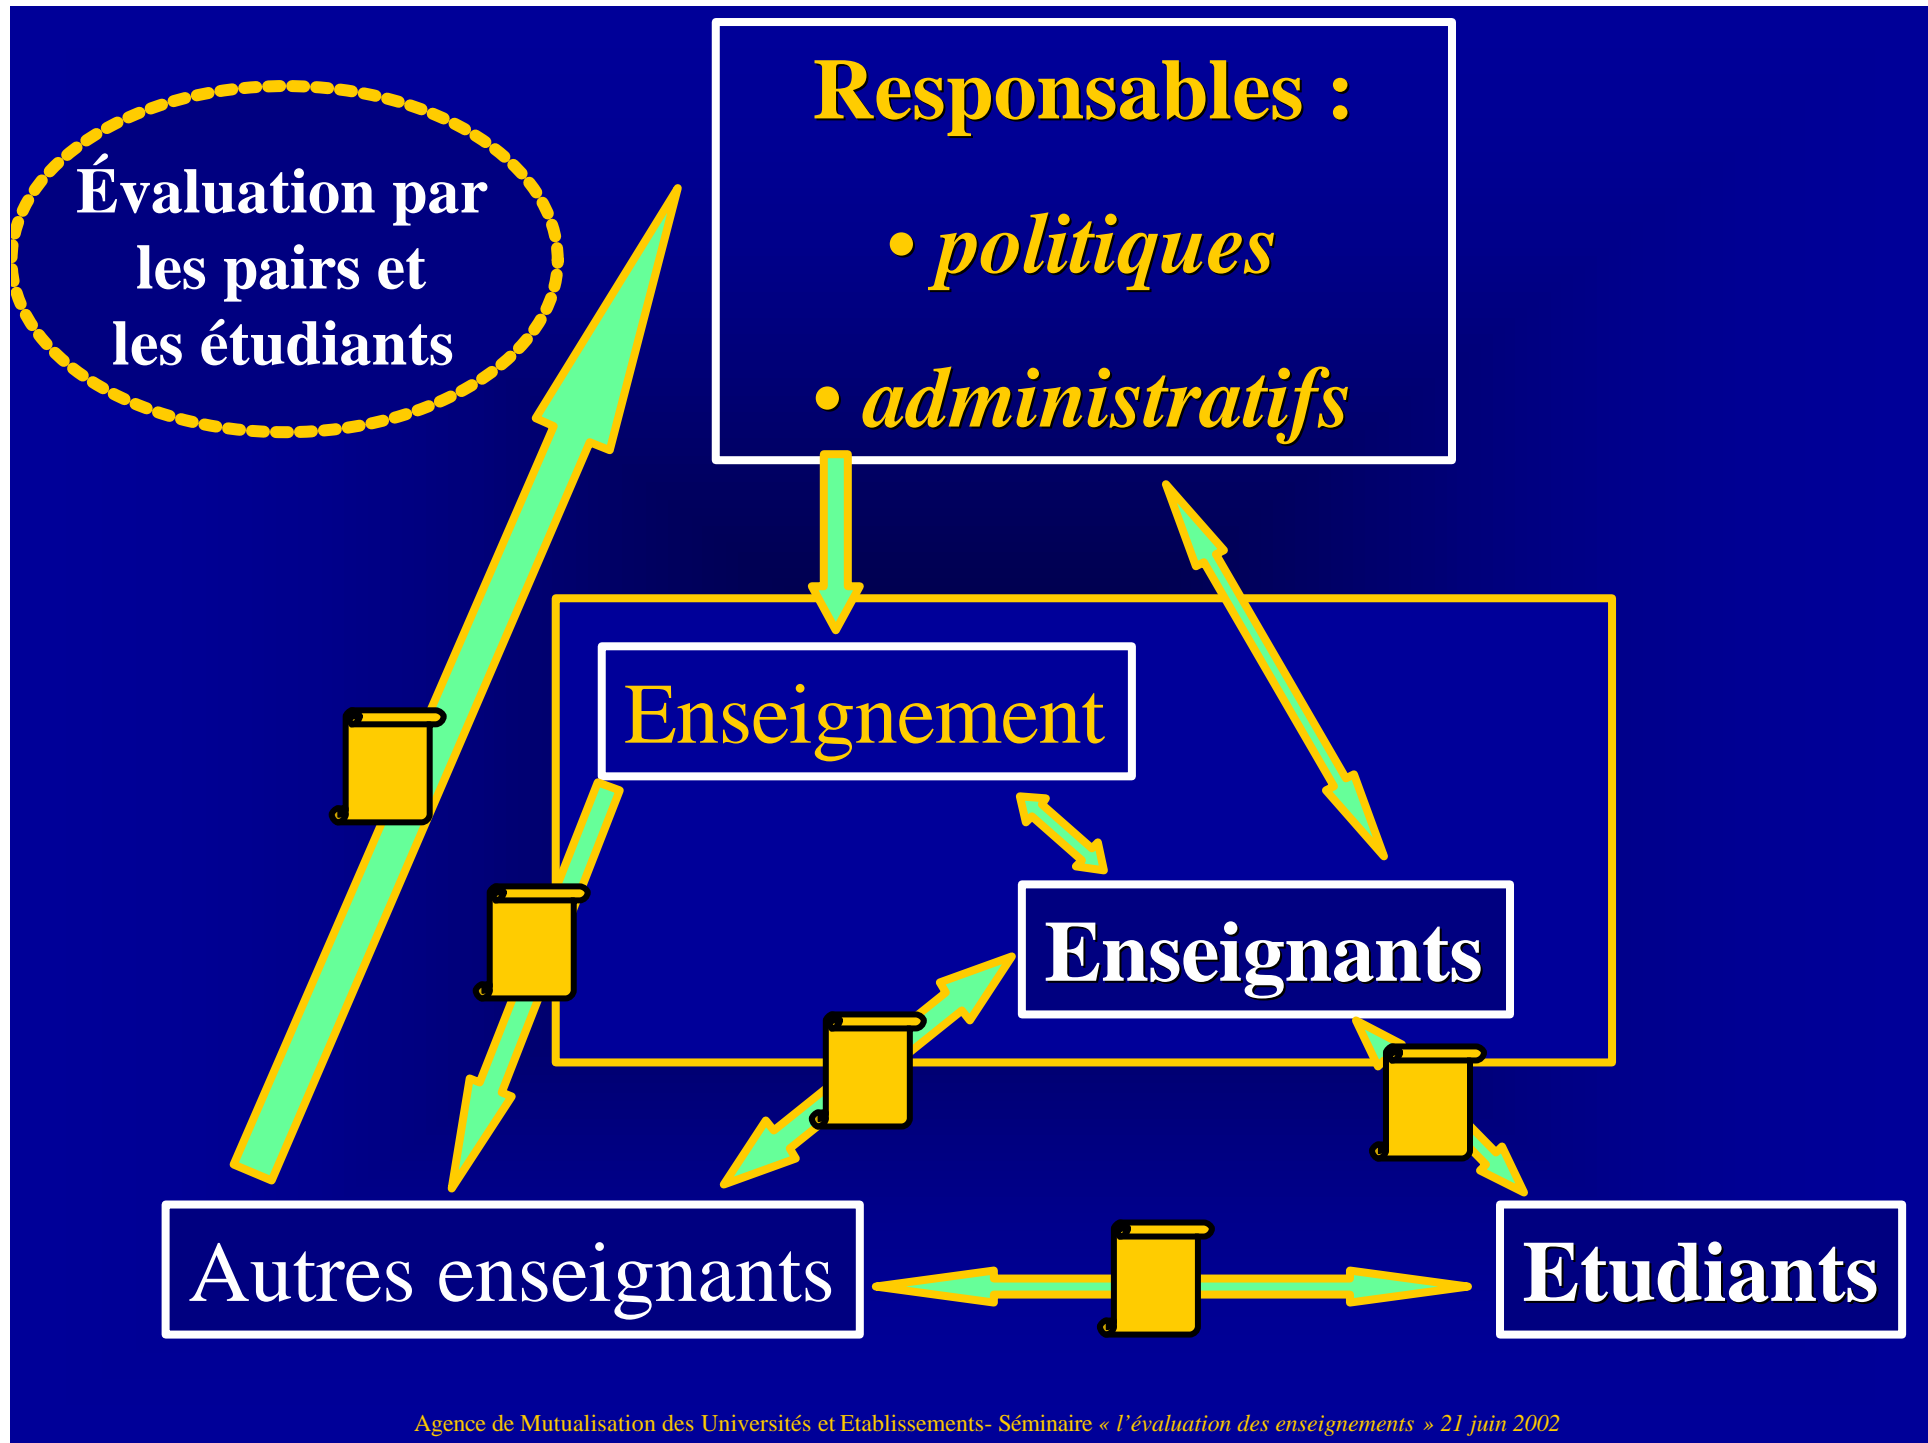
Évaluation par les pairs et les étudiants

Responsables :
• politiques
• administratifs

Enseignement

Enseignants

Autres enseignants

Etudiants

Agence de Mutualisation des Universités et Etablissements- Séminaire « l'évaluation des enseignements » 21 juin 2002